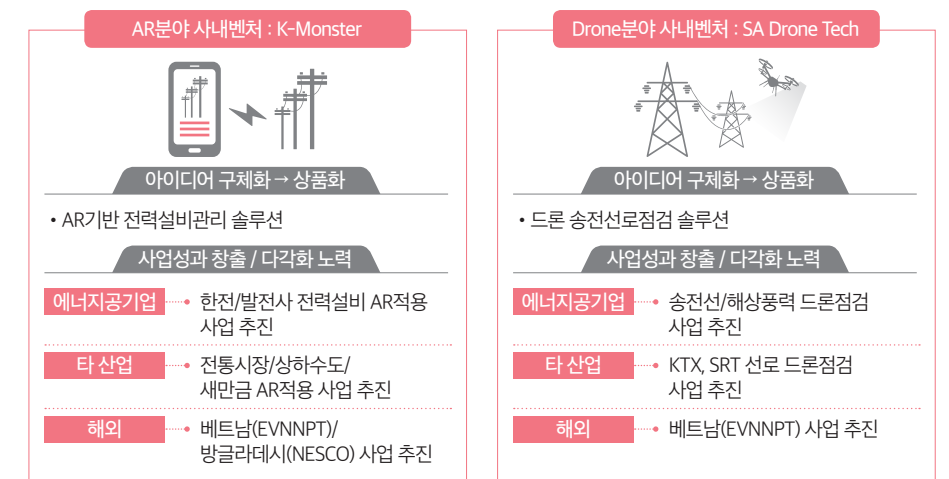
AR분야 사내벤처 : K-Monster

아이디어 구체화 → 상품화

• AR기반 전력설비관리 솔루션

사업성과 창출 / 다각화 노력

에너지공기업 한전/발전사 전력설비 AR적용 사업 추진

타 산업 전통시장/상하수도/새만금 AR적용 사업 추진

해외 베트남(EVNNPT)/방글라데시(NESCO) 사업 추진

Drone분야 사내벤처 : SA Drone Tech

아이디어 구체화 → 상품화

• 드론 송전선로점검 솔루션

사업성과 창출 / 다각화 노력

에너지공기업 송전선/해상풍력 드론점검 사업 추진

타 산업 KTX, SRT 선로 드론점검 사업 추진

해외 베트남(EVNNPT) 사업 추진